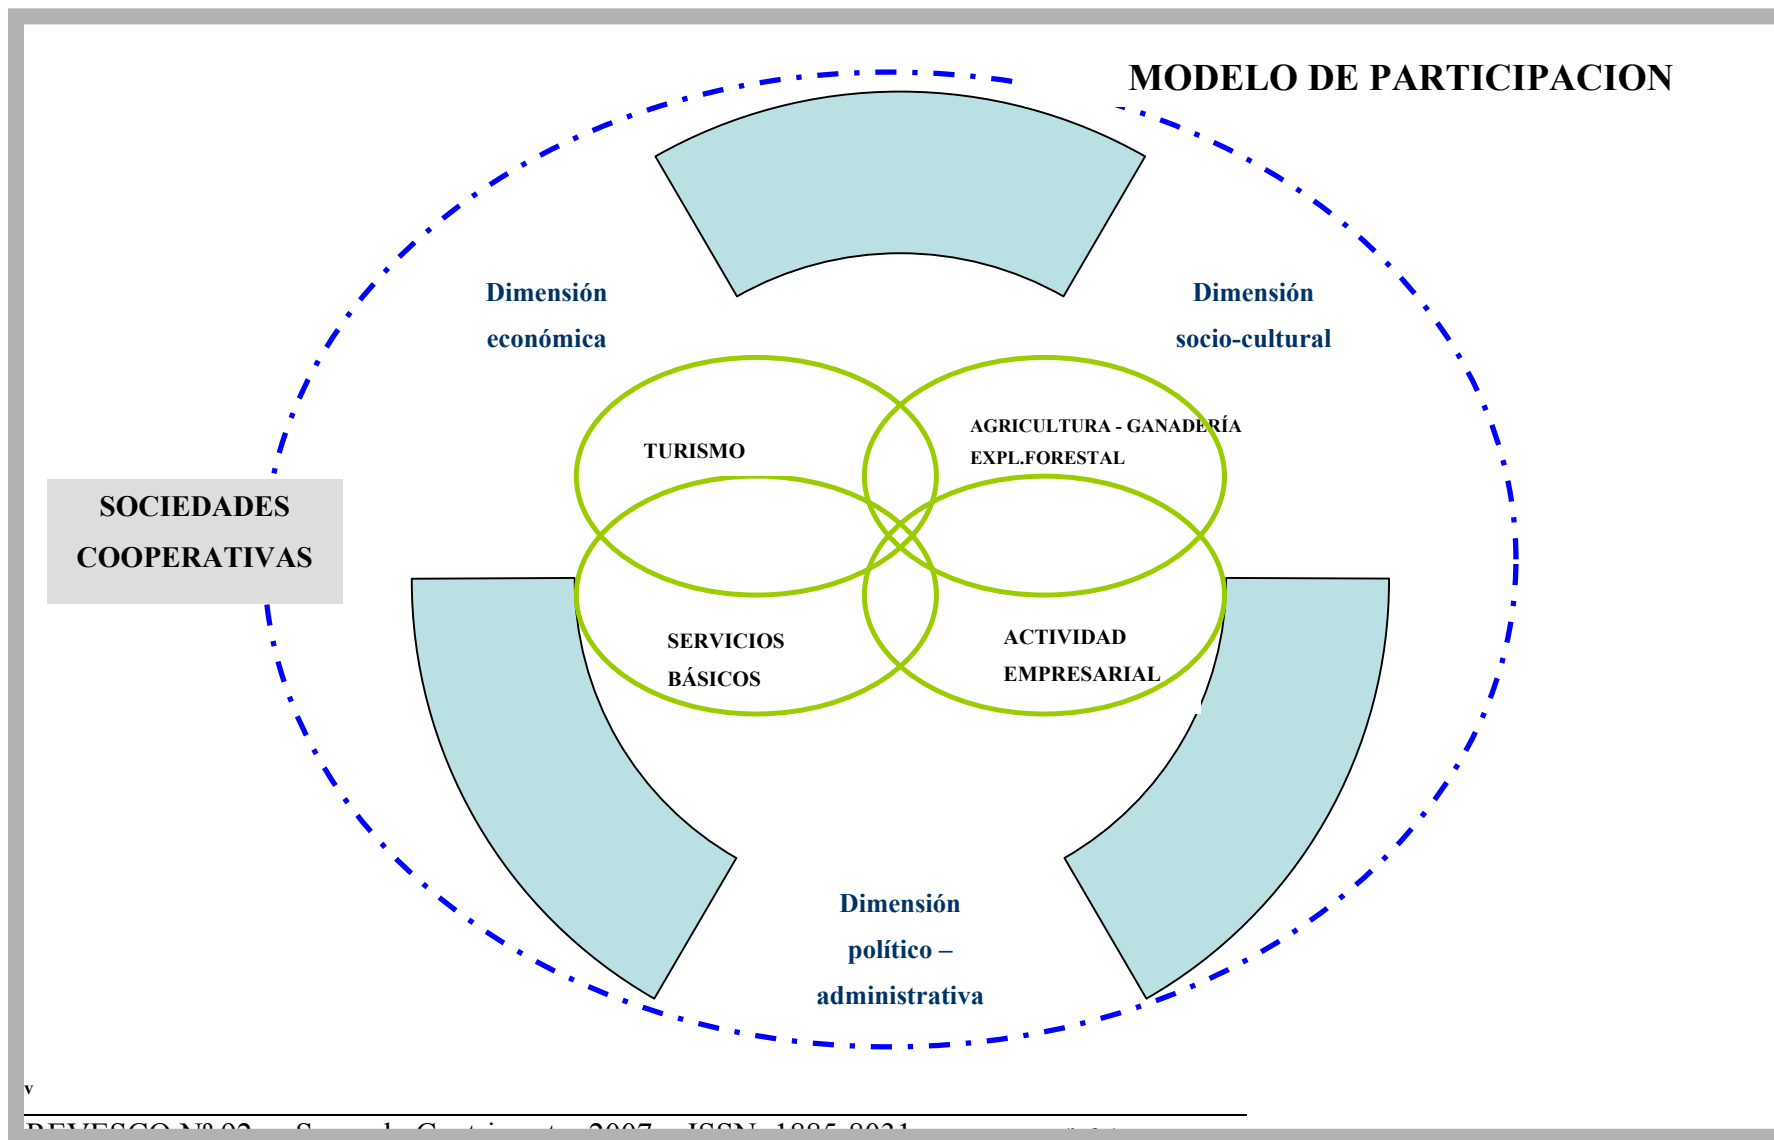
MODELO DE PARTICIPACION

Dimensión económica

Dimensión socio-cultural

TURISMO

AGRICULTURA - GANADERÍA
EXPL.FORESTAL

SOCIEDADES COOPERATIVAS

SERVICIOS BÁSICOS

ACTIVIDAD EMPRESARIAL

Dimensión político – administrativa

v

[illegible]